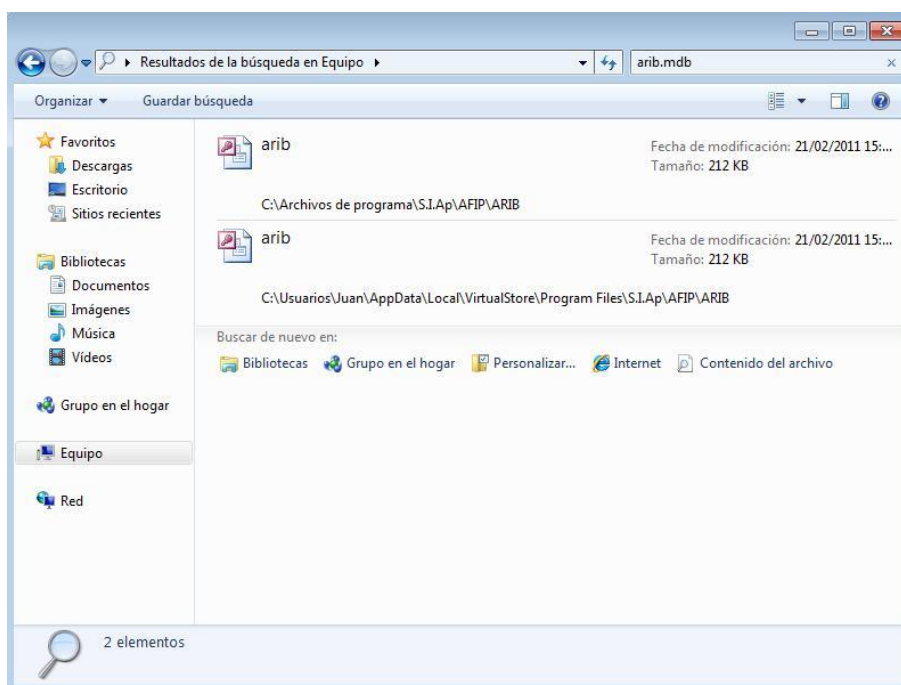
Resultados de la búsqueda en Equipo ▸

arib.mdb

Organizar ▾ Guardar búsqueda

Favoritos
Descargas
Escritorio
Sitios recientes

Bibliotecas
Documentos
Imágenes
Música
Vídeos

Grupo en el hogar

Equipo

Red

arib
Fecha de modificación: 21/02/2011 15:...
Tamaño: 212 KB
C:\Archivos de programa\S.I.Ap\AFIP\ARIB

arib
Fecha de modificación: 21/02/2011 15:...
Tamaño: 212 KB
C:\Usuarios\Juan\AppData\Local\VirtualStore\Program Files\S.I.Ap\AFIP\ARIB

Buscar de nuevo en:
Bibliotecas Grupo en el hogar Personalizar... Internet Contenido del archivo

2 elementos